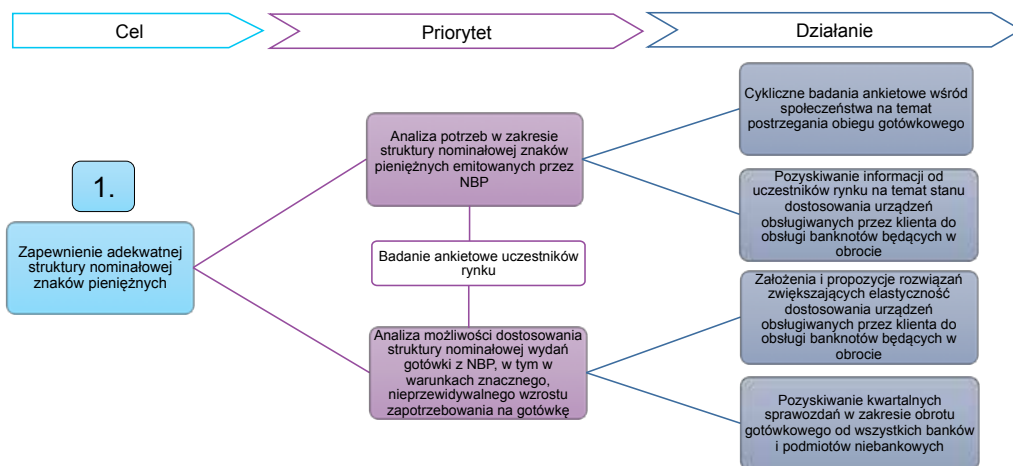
Cel

Priorytet

Działanie

1.

Zapewnienie adekwatnej struktury nominałowej znaków pieniężnych

Analiza potrzeb w zakresie struktury nominałowej znaków pieniężnych emitowanych przez NBP

Badanie ankietowe uczestników rynku

Analiza możliwości dostosowania struktury nominałowej wydań gotówki z NBP, w tym w warunkach znacznego, nieprzewidywalnego wzrostu zapotrzebowania na gotówkę

Cykliczne badania ankietowe wśród społeczeństwa na temat postrzegania obiegu gotówkowego

Pozyskiwanie informacji od uczestników rynku na temat stanu dostosowania urządzeń obsługiwanych przez klienta do obsługi banknotów będących w obrocie

Założenia i propozycje rozwiązań zwiększających elastyczność dostosowania urządzeń obsługiwanych przez klienta do obsługi banknotów będących w obrocie

Pozyskiwanie kwartalnych sprawozdań w zakresie obrotu gotówkowego od wszystkich banków i podmiotów niebankowych